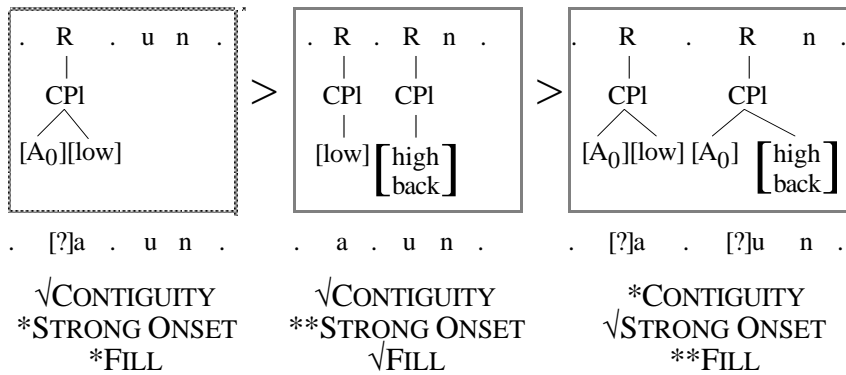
. R . u n .
CPl
$[A_0]$[low]

>

. R . R n .
CPl CPl
[low] $\begin{bmatrix}\text{high}\\\text{back}\end{bmatrix}$

>

. R . R n .
CPl CPl
$[A_0]$[low] $[A_0]$ $\begin{bmatrix}\text{high}\\\text{back}\end{bmatrix}$

. [?]a . u n .

. a . u n .

. [?]a . [?]u n .

√CONTIGUITY
*STRONG ONSET
*FILL

√CONTIGUITY
**STRONG ONSET
√FILL

*CONTIGUITY
√STRONG ONSET
**FILL